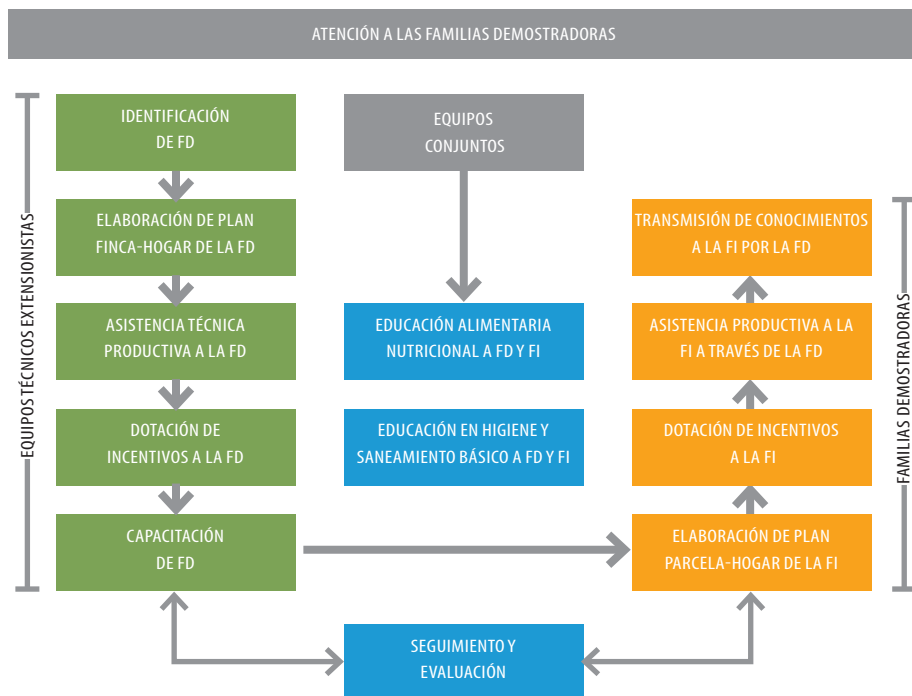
ATENCIÓN A LAS FAMILIAS DEMOSTRADORAS

EQUIPOS TÉCNICOS EXTENSIONISTAS

IDENTIFICACIÓN DE FD

ELABORACIÓN DE PLAN FINCA-HOGAR DE LA FD

ASISTENCIA TÉCNICA PRODUCTIVA A LA FD

DOTACIÓN DE INCENTIVOS A LA FD

CAPACITACIÓN DE FD

EQUIPOS CONJUNTOS

EDUCACIÓN ALIMENTARIA NUTRICIONAL A FD Y FI

EDUCACIÓN EN HIGIENE Y SANEAMIENTO BÁSICO A FD Y FI

SEGUIMIENTO Y EVALUACIÓN

FAMILIAS DEMOSTRADORAS

TRANSMISIÓN DE CONOCIMIENTOS A LA FI POR LA FD

ASISTENCIA PRODUCTIVA A LA FI A TRAVÉS DE LA FD

DOTACIÓN DE INCENTIVOS A LA FI

ELABORACIÓN DE PLAN PARCELA-HOGAR DE LA FI